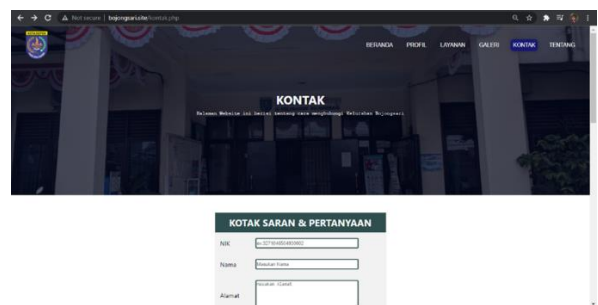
Not secure | bojongsarisite/kontak.php

BERANDA PROFIL LAYANAN GALERI KONTAK TENTANG

KONTAK

Halaman Website ini berisi tentang cara menghubungi Kelurahan Bojongsari

KOTAK SARAN & PERTANYAAN

NIK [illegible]

Nama Masukan Nama

Alamat Masukan Alamat